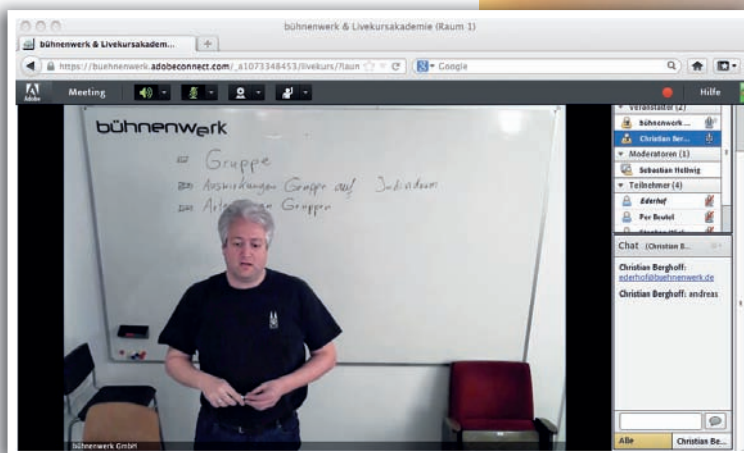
bühnenwerk & Livekursakademie (Raum 1)

bühnenwerk & Livekursakadem... +

https://buehnenwerk.adobeconnect.com/_a1073348453/livekurs/?laun

Google

Adobe Meeting

Hilfe

bühnenwerk

Gruppe

Auswirkungen Gruppe auf Individuum

Arten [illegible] Gruppen

bühnenwerk GmbH

Veranstalter (2)

bühnenwerk...

Christian Be...

Moderatoren (1)

Sebastian Hellwig

Teilnehmer (4)

Ederhof

Per Beutel

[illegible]

Chat (Christian B...

Christian Berghoff: ederhof@buehnenwerk.de

Christian Berghoff: andreas

Alle

Christian Be...